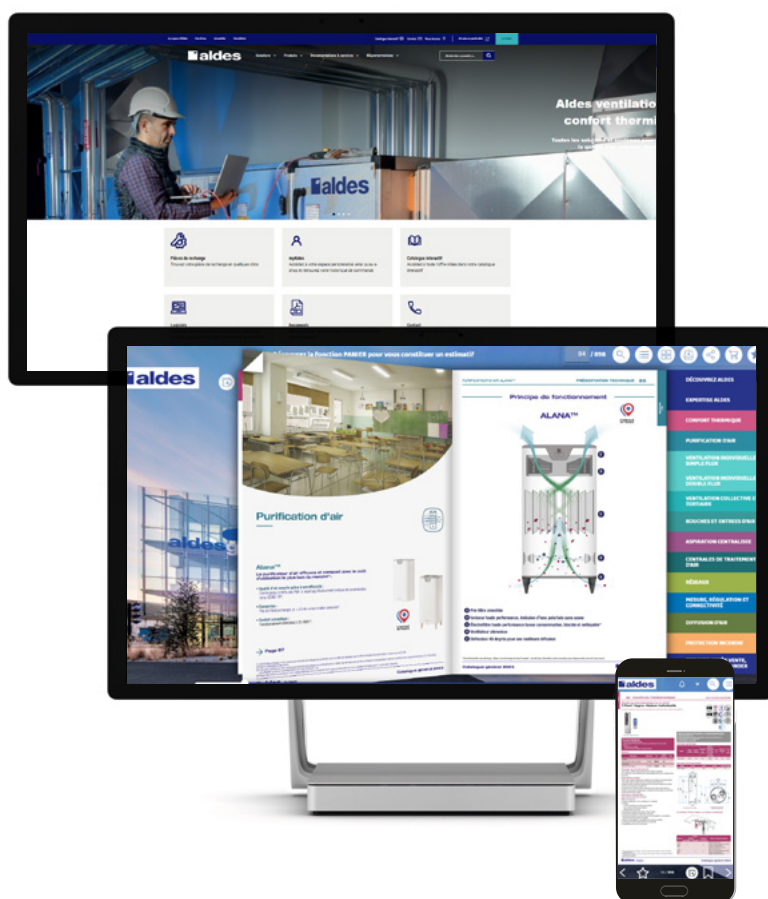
aldes

Aldes ventilatio
confort thermi

aldes

Pièces de rechange

MyAldes

Catalogue interactif

Logiciels

Documents

Contact

aldes

Purification d'air

Alana™

Page 87

Principe de fonctionnement

ALANA™

DÉCOUVREZ ALDES

EXPERTISE ALDES

CONFORT THERMIQUE

PURIFICATION D'AIR

VENTILATION INDIVIDUELLE SIMPLE FLUX

VENTILATION INDIVIDUELLE DOUBLE FLUX

VENTILATION COLLECTIVE ET TERTIAIRE

BOUCHES ET ENTRÉES D'AIR

ASPIRATION CENTRALISÉE

CENTRALES DE TRAITEMENT D'AIR

RÉSEAUX

MESURE, RÉGULATION ET CONNECTIVITÉ

DIFFUSION D'AIR

PROTECTION INCENDIE

aldes